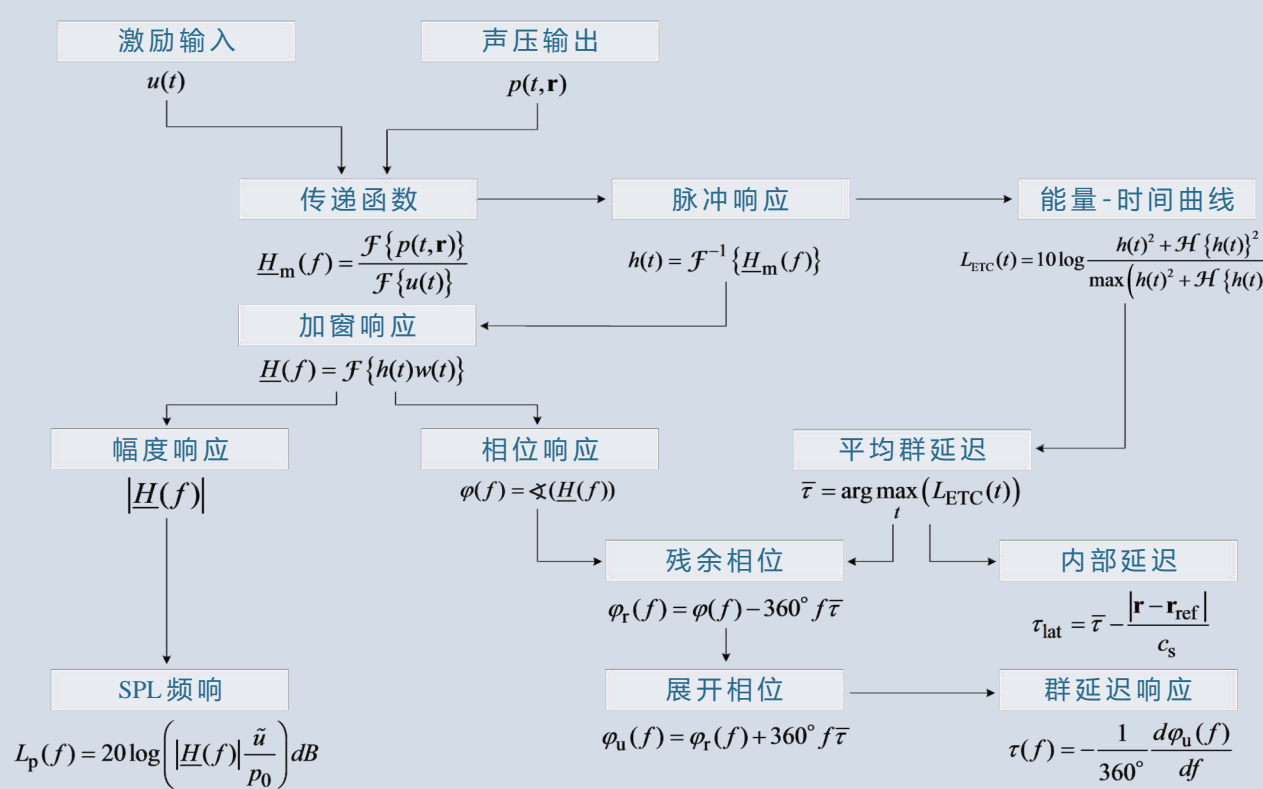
激励输入

$u(t)$

声压输出

$p(t,\mathbf{r})$

传递函数

$\underline{H}_{\mathrm{m}}(f)=\frac{\mathcal{F}\{p(t,\mathbf{r})\}}{\mathcal{F}\{u(t)\}}$

脉冲响应

$h(t)=\mathcal{F}^{-1}\{\underline{H}_{\mathrm{m}}(f)\}$

能量-时间曲线

$L_{\mathrm{ETC}}(t)=10\log\frac{h(t)^2+\mathcal{H}\{h(t)\}^2}{\max\left(h(t)^2+\mathcal{H}\{h(t)\right.}$

加窗响应

$\underline{H}(f)=\mathcal{F}\{h(t)w(t)\}$

幅度响应

$|\underline{H}(f)|$

相位响应

$\varphi(f)=\measuredangle(\underline{H}(f))$

平均群延迟

$\overline{\tau}=\arg\max_{t}\left(L_{\mathrm{ETC}}(t)\right)$

残余相位

$\varphi_{\mathrm{r}}(f)=\varphi(f)-360^\circ f\overline{\tau}$

内部延迟

$\tau_{\mathrm{lat}}=\overline{\tau}-\frac{|\mathbf{r}-\mathbf{r}_{\mathrm{ref}}|}{c_{\mathrm{s}}}$

SPL 频响

$L_{\mathrm{p}}(f)=20\log\left(|\underline{H}(f)|\frac{\tilde{u}}{p_0}\right)dB$

展开相位

$\varphi_{\mathrm{u}}(f)=\varphi_{\mathrm{r}}(f)+360^\circ f\overline{\tau}$

群延迟响应

$\tau(f)=-\frac{1}{360^\circ}\frac{d\varphi_{\mathrm{u}}(f)}{df}$